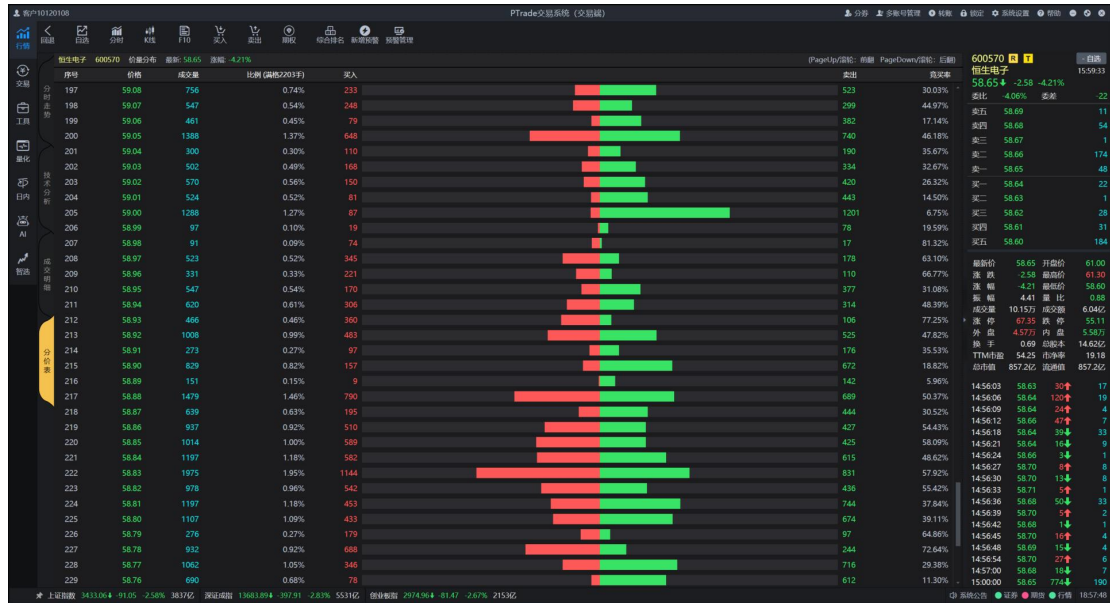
客户10120108 PTrade交易系统（交易版） 分享 多账号管理 转账 锁定 系统设置 帮助

行情 回退 自选 分时 K线 F10 买入 卖出 撤权 综合排名 新增预警 预警管理

交易 工具 量化 日内 AI 智选

分时走势 技术分析 成交明细 分价表

恒生电子 600570 价量分布 最新: 58.65 涨幅: -4.21% (PageUp/滚轮: 前翻 PageDown/滚轮: 后翻)

| 序号 | 价格 | 成交量 | 比例 (满格2203手) | 买入 | 卖出 | 竞买率 |
|---|---|---|---|---|---|---|
| 197 | 59.08 | 756 | 0.74% | 233 | 523 | 30.03% |
| 198 | 59.07 | 547 | 0.54% | 248 | 299 | 44.97% |
| 199 | 59.06 | 461 | 0.45% | 79 | 382 | 17.14% |
| 200 | 59.05 | 1388 | 1.37% | 648 | 740 | 46.18% |
| 201 | 59.04 | 300 | 0.30% | 110 | 190 | 35.67% |
| 202 | 59.03 | 502 | 0.49% | 168 | 334 | 32.67% |
| 203 | 59.02 | 570 | 0.56% | 150 | 420 | 26.32% |
| 204 | 59.01 | 524 | 0.52% | 81 | 443 | 14.50% |
| 205 | 59.00 | 1288 | 1.27% | 87 | 1201 | 6.75% |
| 206 | 58.99 | 97 | 0.10% | 19 | 78 | 19.59% |
| 207 | 58.98 | 91 | 0.09% | 74 | 17 | 81.32% |
| 208 | 58.97 | 523 | 0.52% | 345 | 178 | 63.10% |
| 209 | 58.96 | 331 | 0.33% | 221 | 110 | 66.77% |
| 210 | 58.95 | 547 | 0.54% | 170 | 377 | 31.08% |
| 211 | 58.94 | 620 | 0.61% | 306 | 314 | 48.39% |
| 212 | 58.93 | 466 | 0.46% | 360 | 106 | 77.25% |
| 213 | 58.92 | 1008 | 0.99% | 483 | 525 | 47.82% |
| 214 | 58.91 | 273 | 0.27% | 97 | 176 | 35.53% |
| 215 | 58.90 | 829 | 0.82% | 157 | 672 | 18.82% |
| 216 | 58.89 | 151 | 0.15% | 9 | 142 | 5.96% |
| 217 | 58.88 | 1479 | 1.46% | 790 | 689 | 50.37% |
| 218 | 58.87 | 639 | 0.63% | 195 | 444 | 30.52% |
| 219 | 58.86 | 937 | 0.92% | 510 | 427 | 54.43% |
| 220 | 58.85 | 1014 | 1.00% | 589 | 425 | 58.09% |
| 221 | 58.84 | 1197 | 1.18% | 582 | 615 | 48.62% |
| 222 | 58.83 | 1975 | 1.95% | 1144 | 831 | 57.92% |
| 223 | 58.82 | 978 | 0.96% | 542 | 436 | 55.42% |
| 224 | 58.81 | 1197 | 1.18% | 453 | 744 | 37.84% |
| 225 | 58.80 | 1107 | 1.09% | 433 | 674 | 39.11% |
| 226 | 58.79 | 276 | 0.27% | 179 | 97 | 64.86% |
| 227 | 58.78 | 932 | 0.92% | 688 | 244 | 72.64% |
| 228 | 58.77 | 1062 | 1.05% | 346 | 716 | 29.38% |
| 229 | 58.76 | 690 | 0.68% | 78 | 612 | 11.30% |

600570 R T 恒生电子 - 自选 15:59:33
58.65 -2.58 -4.21%
委比 4.06% 委差 -22
卖五 58.69 11
卖四 58.68 54
卖三 58.67 1
卖二 58.66 174
卖一 58.65 48
买一 58.64 22
买二 58.63 1
买三 58.62 28
买四 58.61 31
买五 58.60 184

最新价 58.65 开盘价 61.00
涨跌 -2.58 最高价 61.30
涨幅 -4.21 最低价 58.60
振幅 4.41 量比 0.88
成交量 10.15万 成交额 6.04亿
涨停 67.35 跌停 55.11
外盘 4.57万 内盘 5.58万
换手 0.69 总股本 14.62亿
TTM市盈 54.25 市净率 19.18
总市值 857.2亿 流通值 857.2亿

14:56:03 58.63 30 17
14:56:06 58.64 120 19
14:56:09 58.64 24 4
14:56:12 58.66 47 7
14:56:18 58.64 39 33
14:56:21 58.64 16 9
14:56:24 58.66 3 1
14:56:27 58.70 8 8
14:56:30 58.70 13 8
14:56:33 58.71 5 1
14:56:36 58.68 50 33
14:56:39 58.70 5 2
14:56:42 58.68 1 1
14:56:45 58.70 16 4
14:56:48 58.69 15 4
14:56:54 58.70 27 6
14:57:00 58.68 18 7
15:00:00 58.65 774 190

上证指数 3433.06 -91.05 -2.58% 3837亿 深证成指 13683.89 -397.91 -2.83% 5531亿 创业板指 2974.96 -81.47 -2.67% 2153亿 系统公告 证券 期货 行情 18:57:48